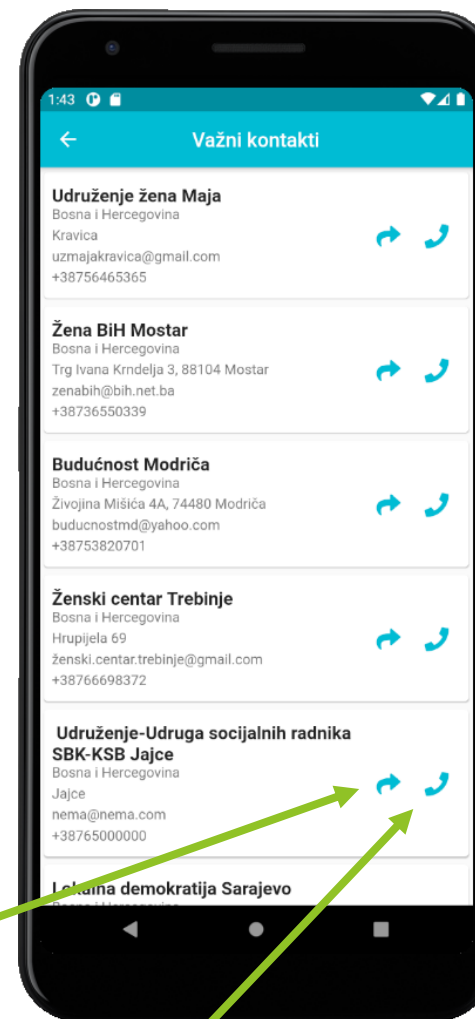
1:43

Važni kontakti

Udruženje žena Maja
Bosna i Hercegovina
Kravica
uzmajakravica@gmail.com
+38756465365

Žena BiH Mostar
Bosna i Hercegovina
Trg Ivana Krndelja 3, 88104 Mostar
zenabih@bih.net.ba
+38736550339

Budućnost Modriča
Bosna i Hercegovina
Živojina Mišića 4A, 74480 Modriča
buducnostmd@yahoo.com
+38753820701

Ženski centar Trebinje
Bosna i Hercegovina
Hrupijela 69
ženski.centar.trebinje@gmail.com
+38766698372

Udruženje-Udruga socijalnih radnika SBK-KSB Jajce
Bosna i Hercegovina
Jajce
nema@nema.com
+38765000000

L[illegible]na demokratija Sarajevo
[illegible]